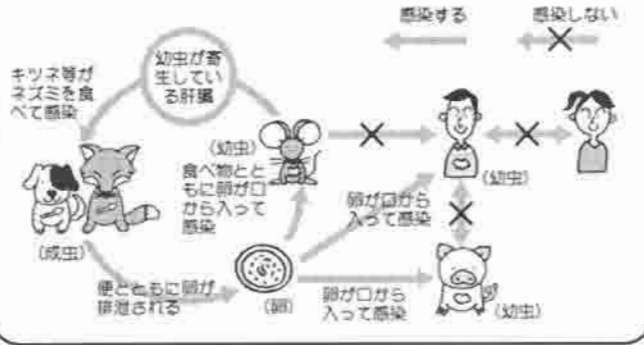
感染する

感染しない

×

キツネ等がネズミを食べて感染

幼虫が寄生している肝臓

(幼虫)

食べ物とともに卵が口から入って感染

×

×

(幼虫)

卵が口から入って感染

×

(成虫)

便とともに卵が排泄される

(卵)

卵が口から入って感染

(幼虫)